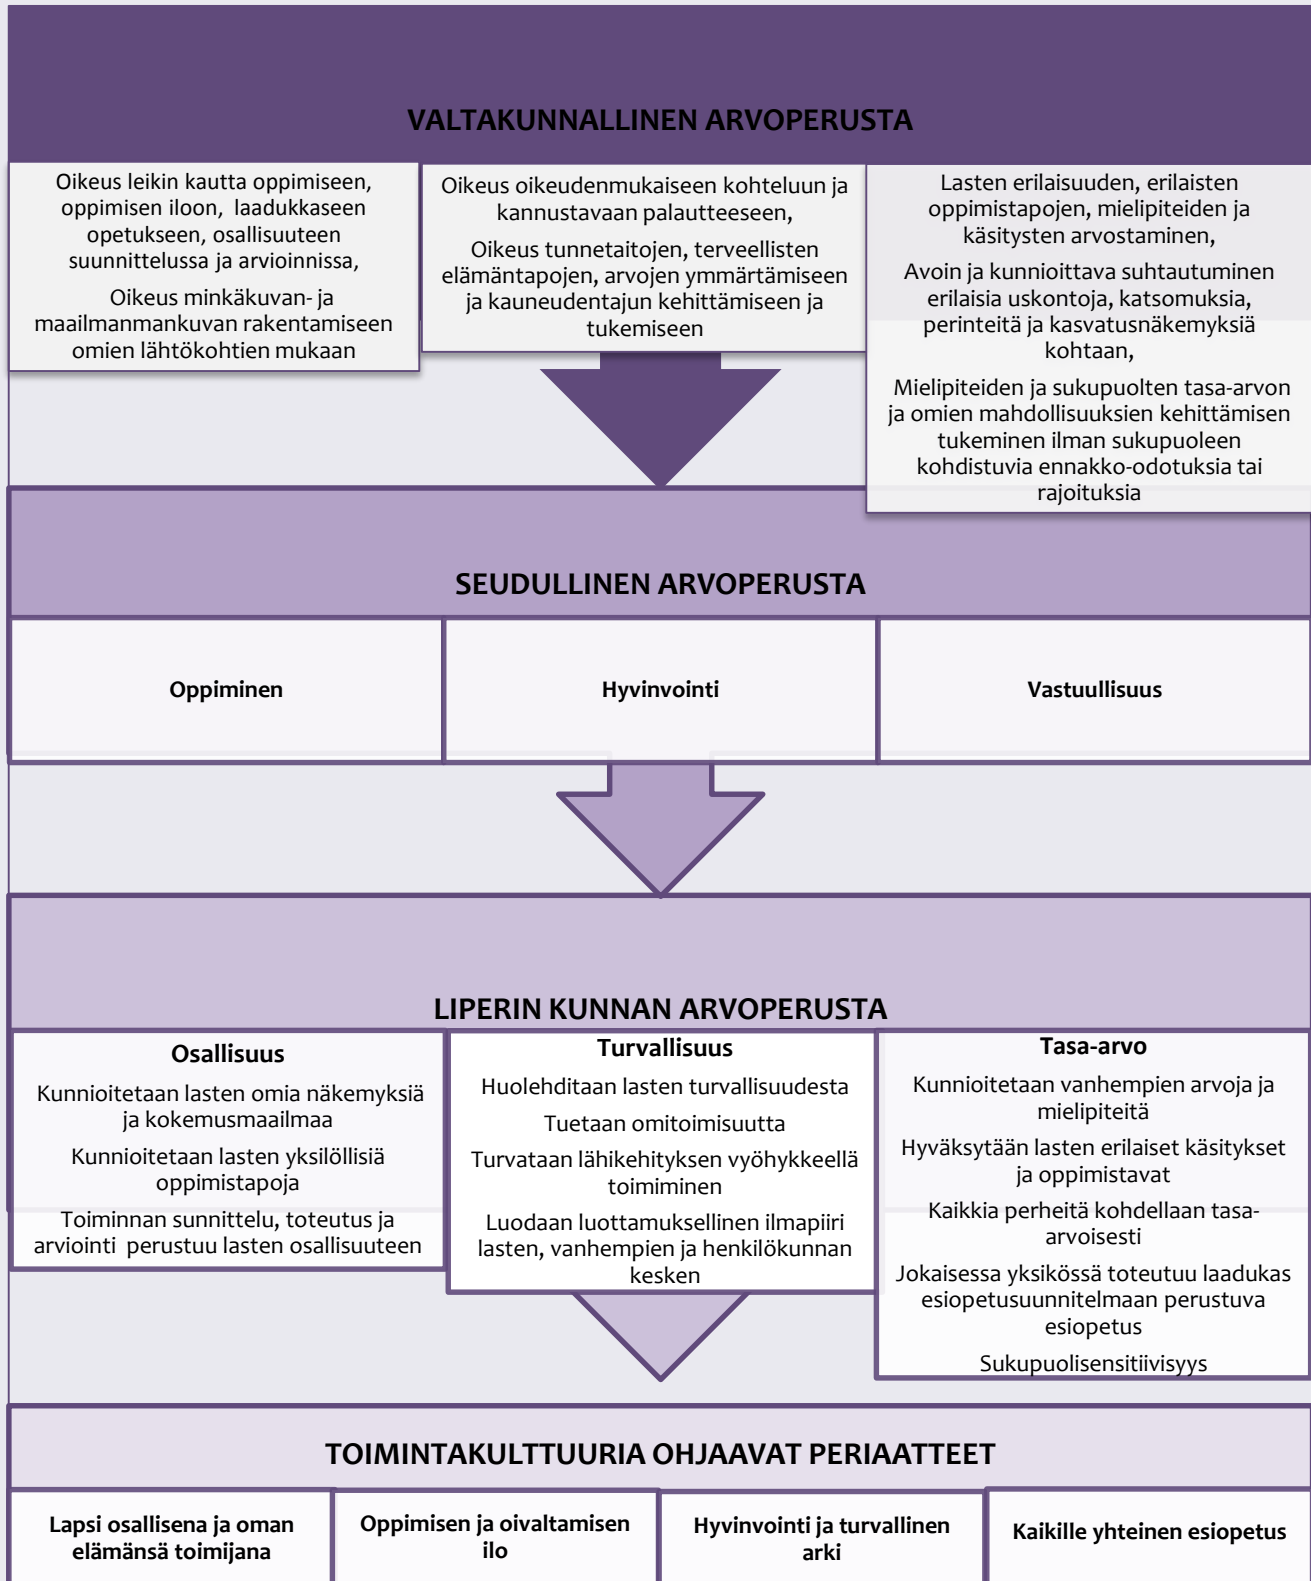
VALTAKUNNALLINEN ARVOPERUSTA

Oikeus leikin kautta oppimiseen, oppimisen iloon, laadukkaseen opetukseen, osallisuuteen suunnittelussa ja arvioinnissa,

Oikeus minkäkuvan- ja maailmanmankuvan rakentamiseen omien lähtökohtien mukaan

Oikeus oikeudenmukaiseen kohteluun ja kannustavaan palautteeseen,

Oikeus tunnetaitojen, terveellisten elämäntapojen, arvojen ymmärtämiseen ja kauneudentajun kehittämiseen ja tukemiseen

Lasten erilaisuuden, erilaisten oppimistapojen, mielipiteiden ja käsitysten arvostaminen,

Avoin ja kunnioittava suhtautuminen erilaisia uskontoja, katsomuksia, perinteitä ja kasvatusnäkemyksiä kohtaan,

Mielipiteiden ja sukupuolten tasa-arvon ja omien mahdollisuuksien kehittämisen tukeminen ilman sukupuoleen kohdistuvia ennakko-odotuksia tai rajoituksia

SEUDULLINEN ARVOPERUSTA

Oppiminen

Hyvinvointi

Vastuullisuus

LIPERIN KUNNAN ARVOPERUSTA

Osallisuus

Kunnioitetaan lasten omia näkemyksiä ja kokemusmaailmaa

Kunnioitetaan lasten yksilöllisiä oppimistapoja

Toiminnan sunnittelu, toteutus ja arviointi perustuu lasten osallisuuteen

Turvallisuus

Huolehditaan lasten turvallisuudesta

Tuetaan omitoimisuutta

Turvataan lähikehityksen vyöhykkeellä toimiminen

Luodaan luottamuksellinen ilmapiiri lasten, vanhempien ja henkilökunnan kesken

Tasa-arvo

Kunnioitetaan vanhempien arvoja ja mielipiteitä

Hyväksytään lasten erilaiset käsitykset ja oppimistavat

Kaikkia perheitä kohdellaan tasa-arvoisesti

Jokaisessa yksikössä toteutuu laadukas esiopetusuunnitelmaan perustuva esiopetus

Sukupuolisensitiivisyys

TOIMINTAKULTTUURIA OHJAAVAT PERIAATTEET

Lapsi osallisena ja oman elämänsä toimijana

Oppimisen ja oivaltamisen ilo

Hyvinvointi ja turvallinen arki

Kaikille yhteinen esiopetus